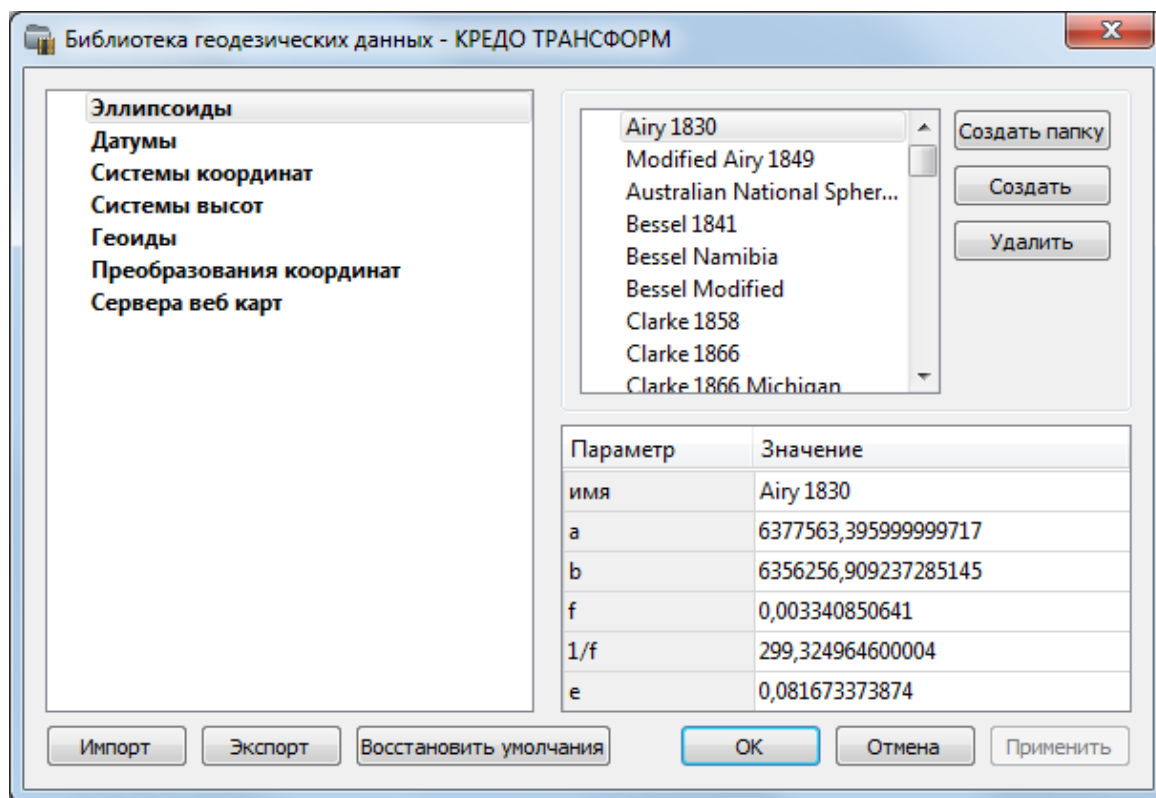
Библиотека геодезических данных - КРЕДО ТРАНСФОРМ

Эллипсоиды
Датумы
Системы координат
Системы высот
Геоиды
Преобразования координат
Сервера веб карт

Airy 1830
Modified Airy 1849
Australian National Spher...
Bessel 1841
Bessel Namibia
Bessel Modified
Clarke 1858
Clarke 1866
Clarke 1866 Michigan

Создать папку
Создать
Удалить

| Параметр | Значение |
|---|---|
| имя | Airy 1830 |
| a | 6377563,395999999717 |
| b | 6356256,909237285145 |
| f | 0,003340850641 |
| 1/f | 299,324964600004 |
| e | 0,081673373874 |

Импорт
Экспорт
Восстановить умолчания
OK
Отмена
Применить